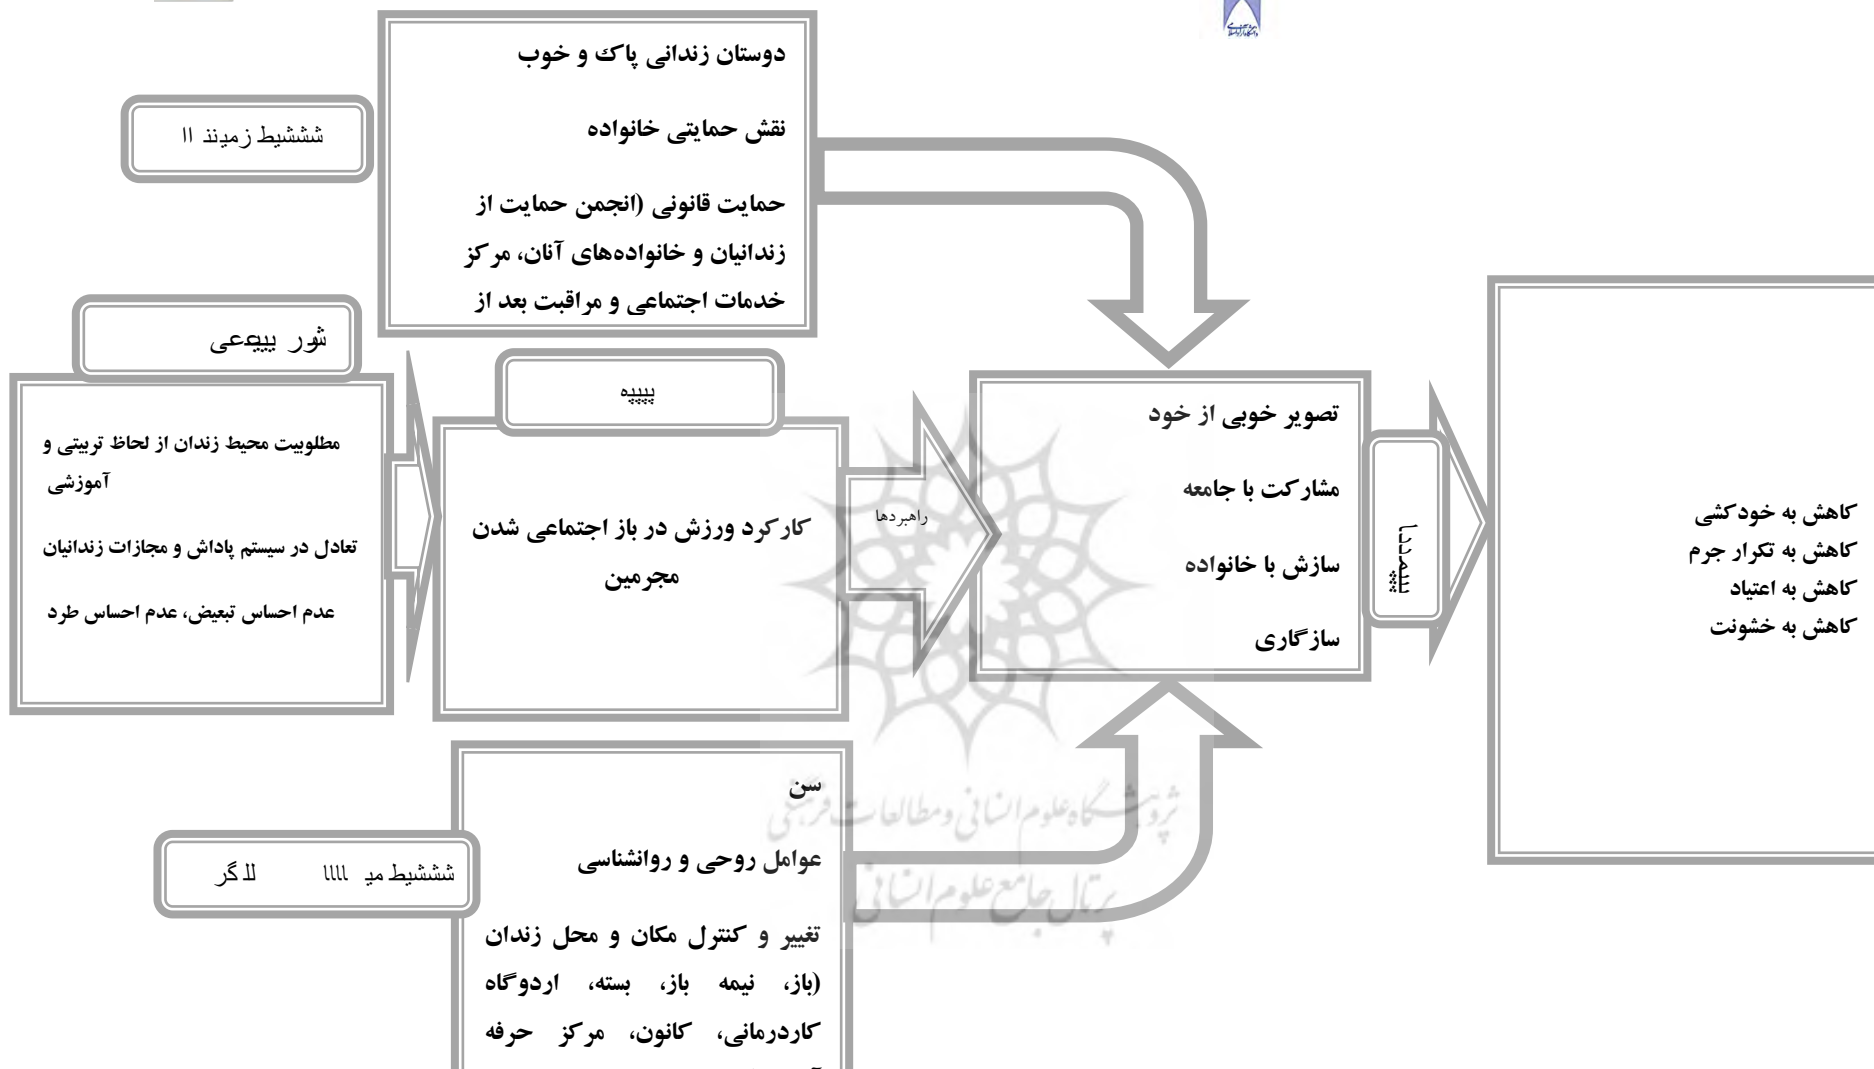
دوستان زندانی پاک و خوب

نقش حمایتی خانواده

حمایت قانونی (انجمن حمایت از زندانیان و خانواده‌های آنان، مرکز خدمات اجتماعی و مراقبت بعد از

ششیط زمیند اا

شور بییعی

مطلوبیت محیط زندان از لحاظ تربیتی و آموزشی

تعادل در سیستم پاداش و مجازات زندانیان

عدم احساس تبعیض، عدم احساس طرد

پیپیه

کارکرد ورزش در باز اجتماعی شدن مجرمین

راهبردها

تصویر خوبی از خود

مشارکت با جامعه

سازش با خانواده

سازگاری

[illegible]

کاهش به خودکشی
کاهش به تکرار جرم
کاهش به اعتیاد
کاهش به خشونت

سن

عوامل روحی و روانشناسی

تغییر و کنترل مکان و محل زندان (باز، نیمه باز، بسته، اردوگاه کاردرمانی، کانون، مرکز حرفه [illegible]

ششیط می اااا لاگر

پژوهشگاه علوم انسانی و مطالعات فرهنگی
پرتال جامع علوم انسانی